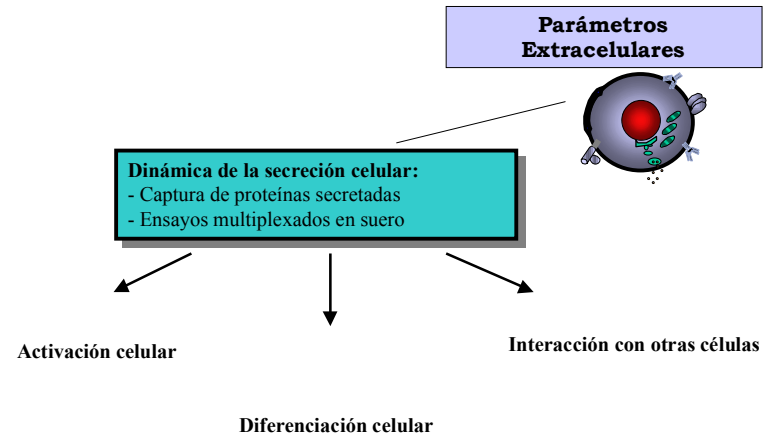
Parámetros Extracelulares

Dinámica de la secreción celular:
- Captura de proteínas secretadas
- Ensayos multiplexados en suero

Activación celular

Interacción con otras células

Diferenciación celular